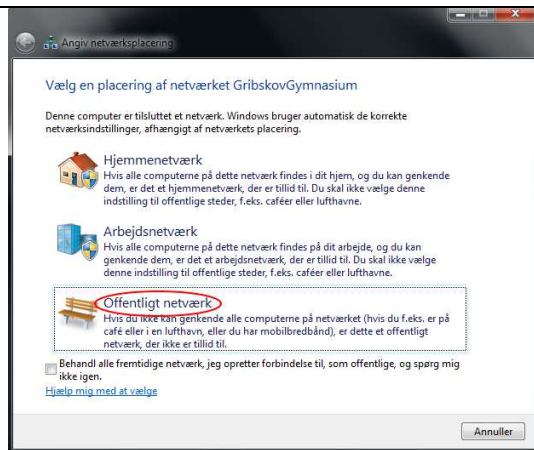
Angiv netværksplacering

Vælg en placering af netværket GribskovGymnasium

Denne computer er tilsluttet et netværk. Windows bruger automatisk de korrekte netværksindstillinger, afhængigt af netværkets placering.

Hjemmenetværk
Hvis alle computerne på dette netværk findes i dit hjem, og du kan genkende dem, er det et hjemmenetværk, der er tillid til. Du skal ikke vælge denne indstilling til offentlige steder, f.eks. caféer eller lufthavne.

Arbejdsnetværk
Hvis alle computerne på dette netværk findes på dit arbejde, og du kan genkende dem, er det et arbejdsnetværk, der er tillid til. Du skal ikke vælge denne indstilling til offentlige steder, f.eks. caféer eller lufthavne.

Offentligt netværk
Hvis du ikke kan genkende alle computerne på netværket (hvis du f.eks. er på café eller i en lufthavn, eller du har mobilbredbånd), er dette et offentligt netværk, der ikke er tillid til.

Behandl alle fremtidige netværk, jeg opretter forbindelse til, som offentlige, og spørg mig ikke igen.
Hjælp mig med at vælge

Annuller